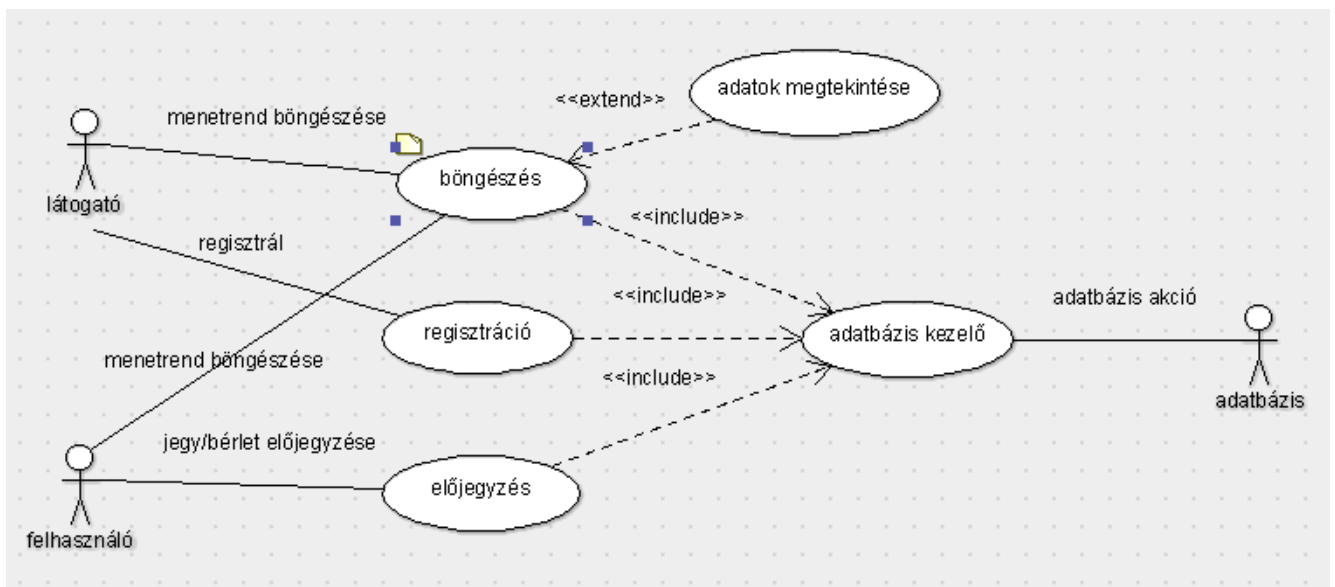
<<extend>>

adatok megtekintése

menetrend böngészése

böngészés

látogató

<<include>>

regisztrál

<<include>>

adatbázis akció

regisztráció

adatbázis kezelő

menetrend böngészése

<<include>>

adatbázis

jegy/bérlet előjegyzése

előjegyzés

felhasználó